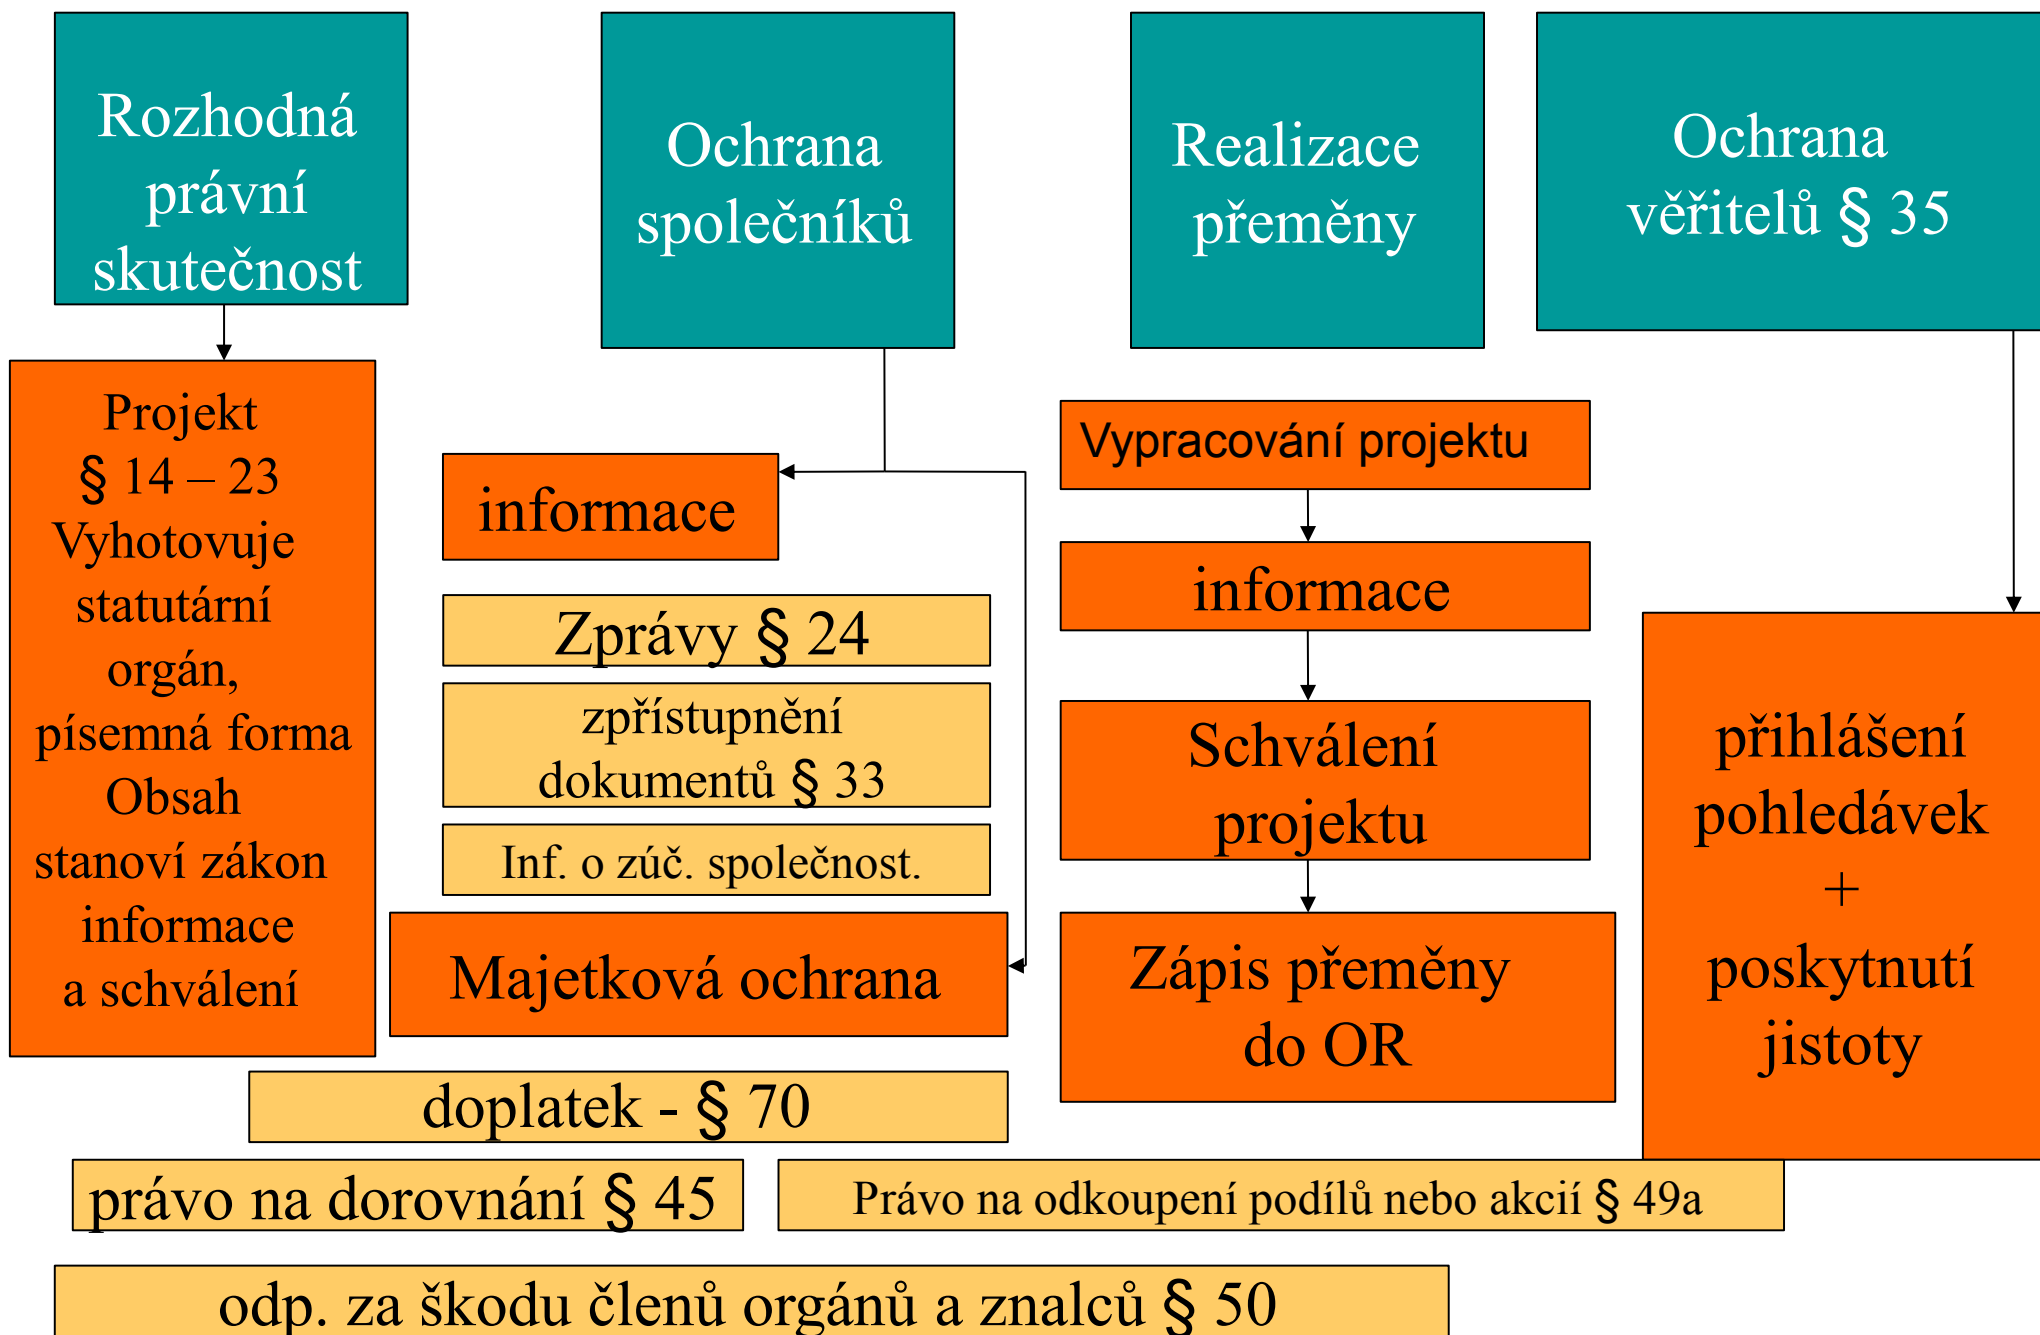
Rozhodná právní skutečnost

Ochrana společníků

Realizace přeměny

Ochrana věřitelů § 35

Projekt
§ 14 – 23
Vyhotovuje statutární orgán, písemná forma
Obsah stanoví zákon
informace a schválení

informace

Zprávy § 24

zpřístupnění dokumentů § 33

Inf. o zúč. společnost.

Majetková ochrana

Vypracování projektu

informace

Schválení projektu

Zápis přeměny do OR

přihlášení pohledávek
+
poskytnutí jistoty

doplatek - § 70

právo na dorovnání § 45

Právo na odkoupení podílů nebo akcií § 49a

odp. za škodu členů orgánů a znalců § 50